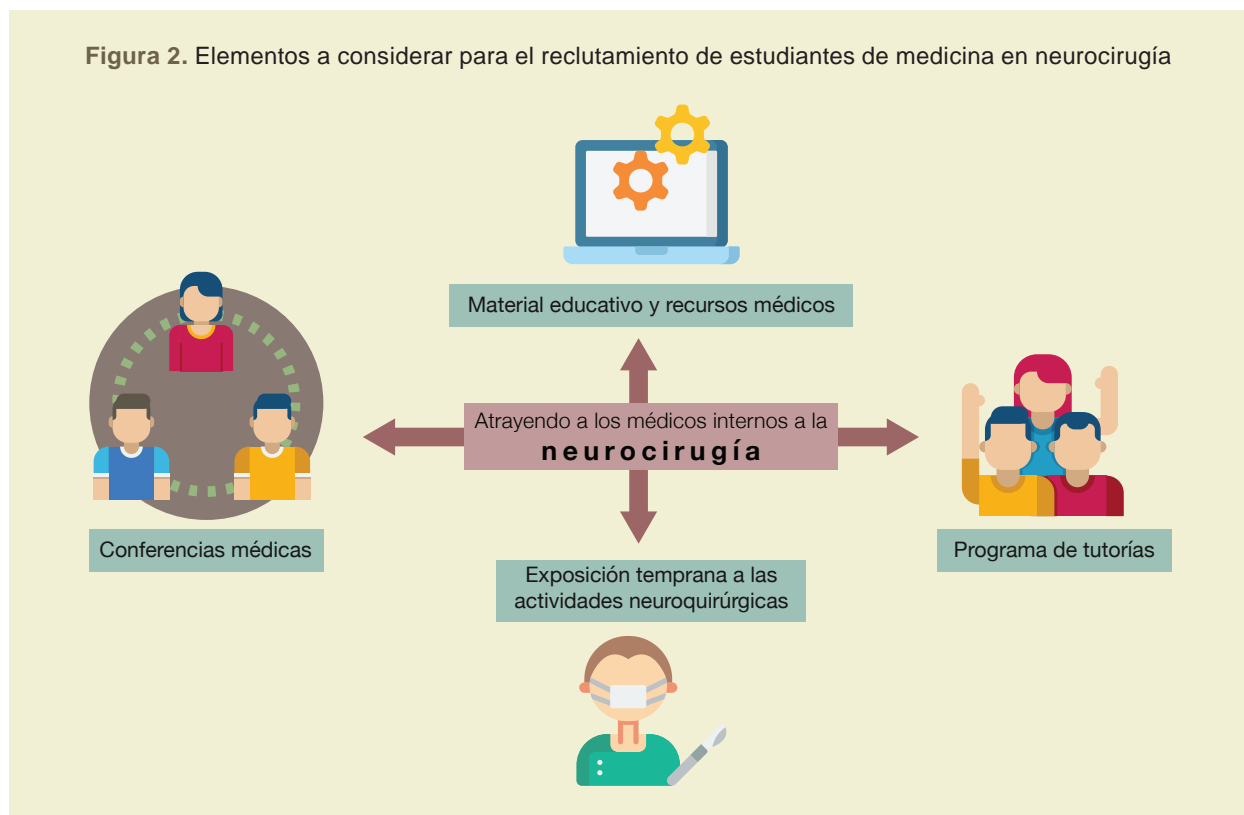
**Figura 2.** Elementos a considerar para el reclutamiento de estudiantes de medicina en neurocirugía

Material educativo y recursos médicos

Atrayendo a los médicos internos a la **neurocirugía**

Conferencias médicas

Programa de tutorías

Exposición temprana a las actividades neuroquirúrgicas